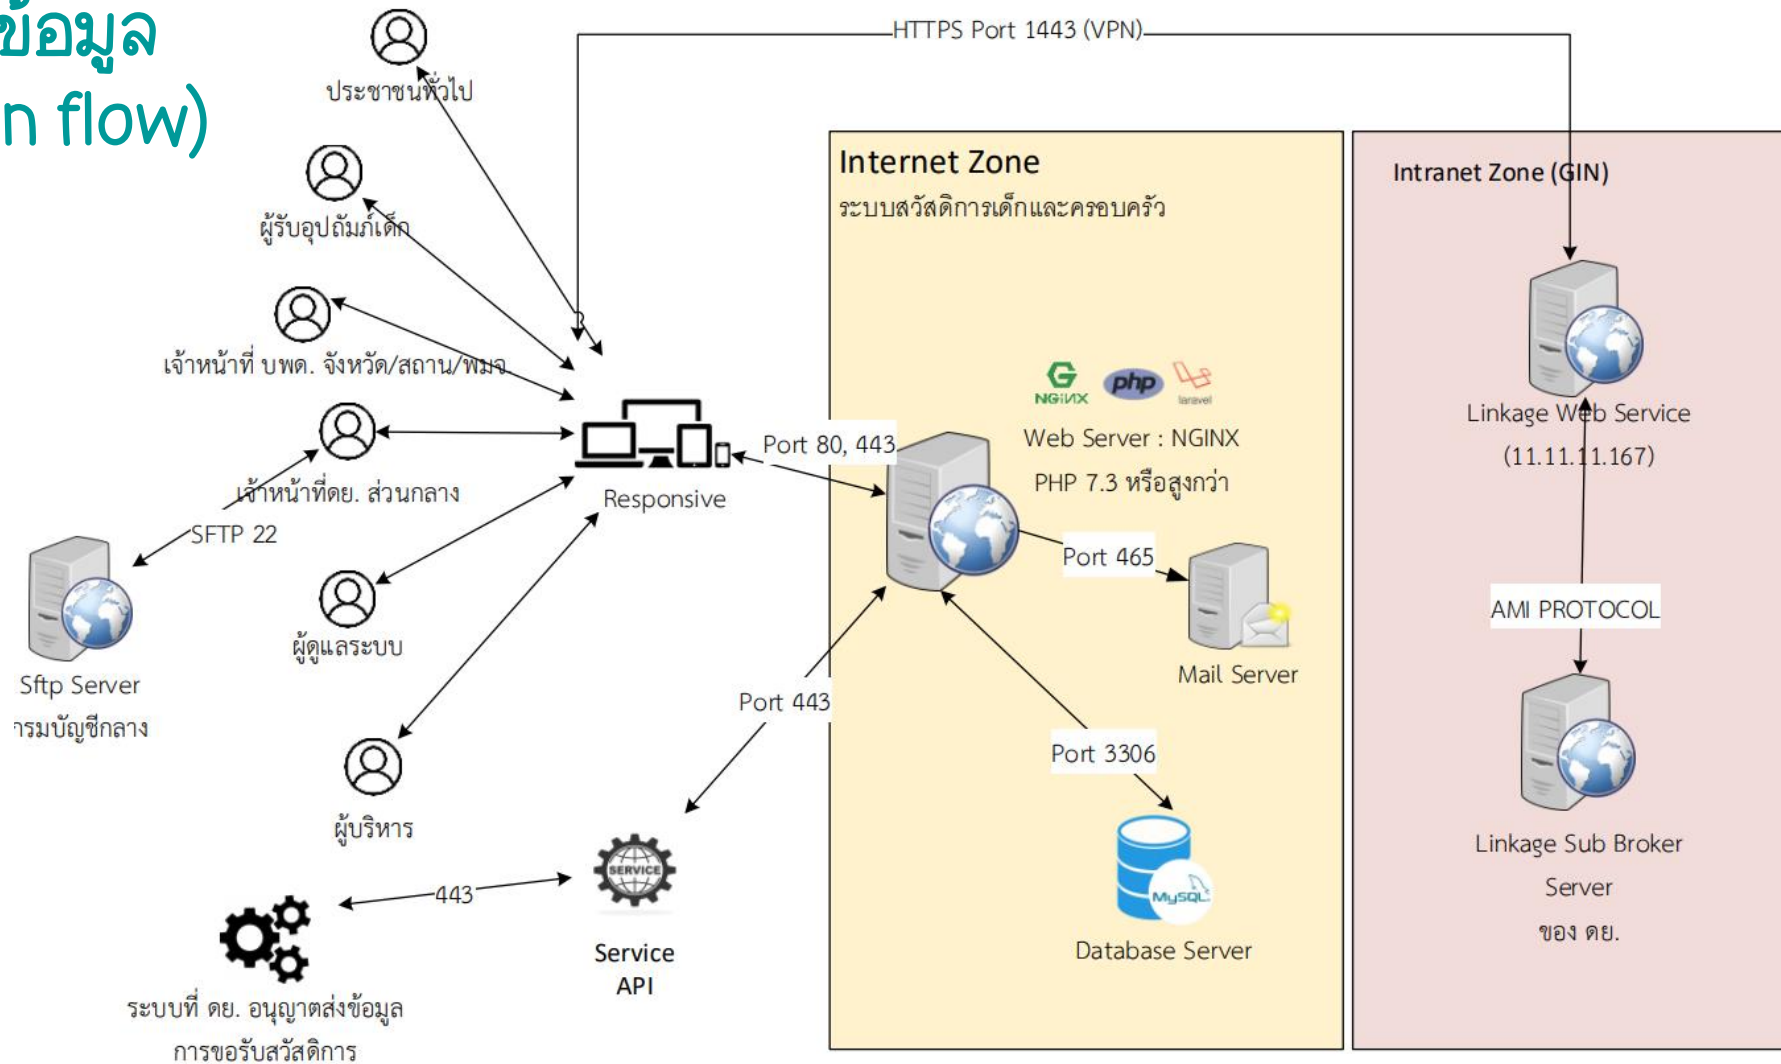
ข้อมูล
n flow)

HTTPS Port 1443 (VPN)

ประชาชนทั่วไป

ผู้รับอุปถัมภ์เด็ก

เจ้าหน้าที่ บพด. จังหวัด/สถาน/พมจ

เจ้าหน้าที่ดย. ส่วนกลาง

SFTP 22

Sftp Server
กรมบัญชีกลาง

ผู้ดูแลระบบ

ผู้บริหาร

Responsive

Port 80, 443

Port 443

443

ระบบที่ ดย. อนุญาตส่งข้อมูล
การขอรับสวัสดิการ

Service
API

Internet Zone
ระบบสวัสดิการเด็กและครอบครัว

NGINX php laravel

Web Server : NGINX
PHP 7.3 หรือสูงกว่า

Port 465

Mail Server

Port 3306

MySQL

Database Server

Intranet Zone (GIN)

Linkage Web Service
(11.11.11.167)

AMI PROTOCOL

Linkage Sub Broker
Server
ของ ดย.